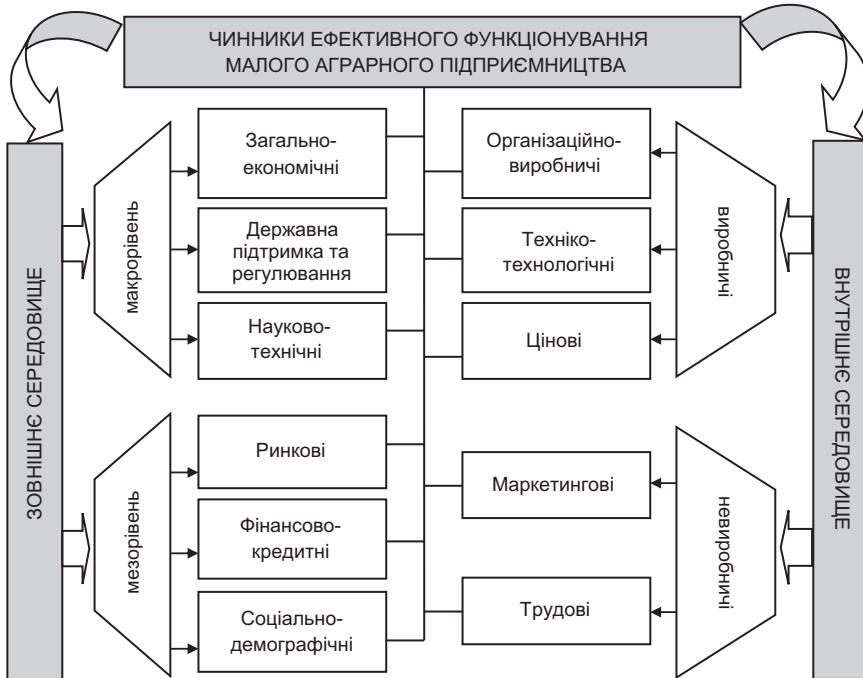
ЧИННИКИ ЕФЕКТИВНОГО ФУНКЦІОНУВАННЯ МАЛОГО АГРАРНОГО ПІДПРИЄМНИЦТВА

ЗОВНІШНЄ СЕРЕДОВИЩЕ

макрорівень

Загально-економічні

Державна підтримка та регулювання

Науково-технічні

мезорівень

Ринкові

Фінансово-кредитні

Соціально-демографічні

ВНУТРІШНЄ СЕРЕДОВИЩЕ

виробничі

Організаційно-виробничі

Техніко-технологічні

Цінові

невиробничі

Маркетингові

Трудові